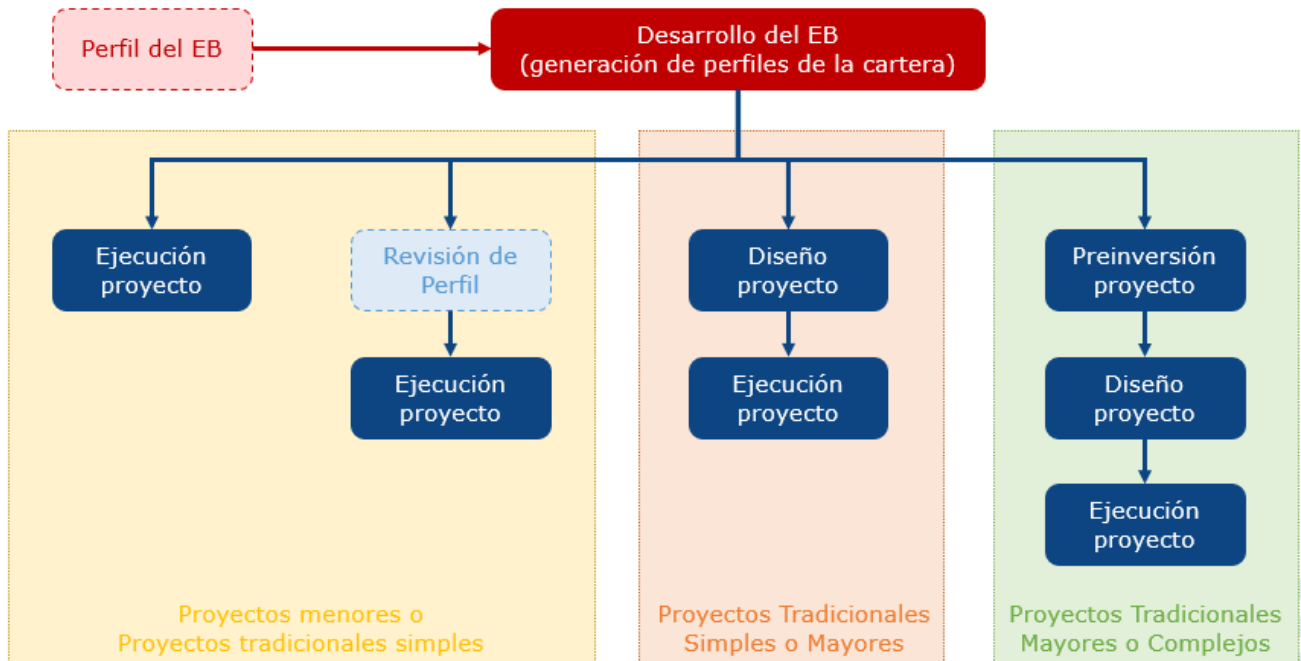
Perfil del EB

Desarrollo del EB
(generación de perfiles de la cartera)

Ejecución proyecto

Revisión de Perfil

Ejecución proyecto

Proyectos menores o
Proyectos tradicionales simples

Diseño proyecto

Ejecución proyecto

Proyectos Tradicionales
Simples o Mayores

Preinversión proyecto

Diseño proyecto

Ejecución proyecto

Proyectos Tradicionales
Mayores o Complejos